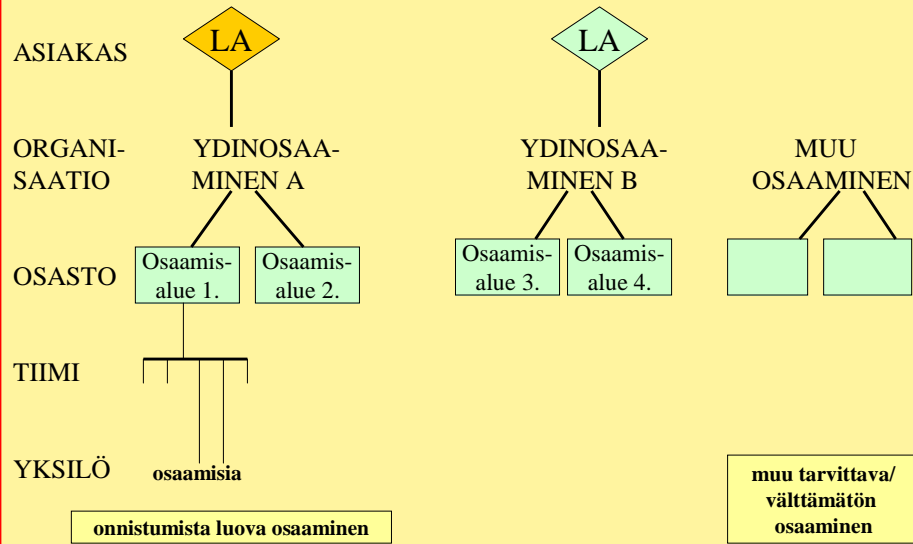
ASIAKAS

LA

LA

ORGANISAATIO

YDINOSAAMINEN A

YDINOSAAMINEN B

MUU OSAAMINEN

OSASTO

Osaamisalue 1.

Osaamisalue 2.

Osaamisalue 3.

Osaamisalue 4.

TIIMI

YKSILÖ

osaamisia

onnistumista luova osaaminen

muu tarvittava/ välttämätön osaaminen